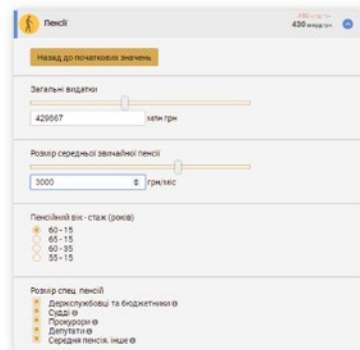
Пенсії

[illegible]
430 млрд грн

Назад до початкових значень

Загальні видатки

429867 млн грн

Розмір середньої звичайної пенсії

3000 грн/міс

Пенсійний вік - стаж (років)

60 - 15
65 - 15
60 - 35
55 - 15

Розмір спец. пенсій

Держслужбовці та бюджетники
Судді
Прокурори
Депутати
Середня пенсія, інше